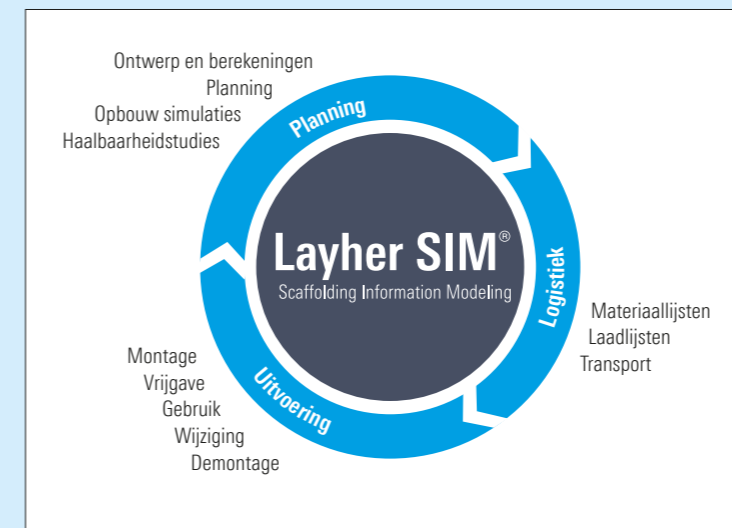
Ontwerp en berekeningen
Planning
Opbouw simulaties
Haalbaarheidstudies

Planning

Layher SIM®
Scaffolding Information Modeling

Logistiek

Materiaallijsten
Laadlijsten
Transport

Uitvoering

Montage
Vrijgave
Gebruik
Wijziging
Demontage